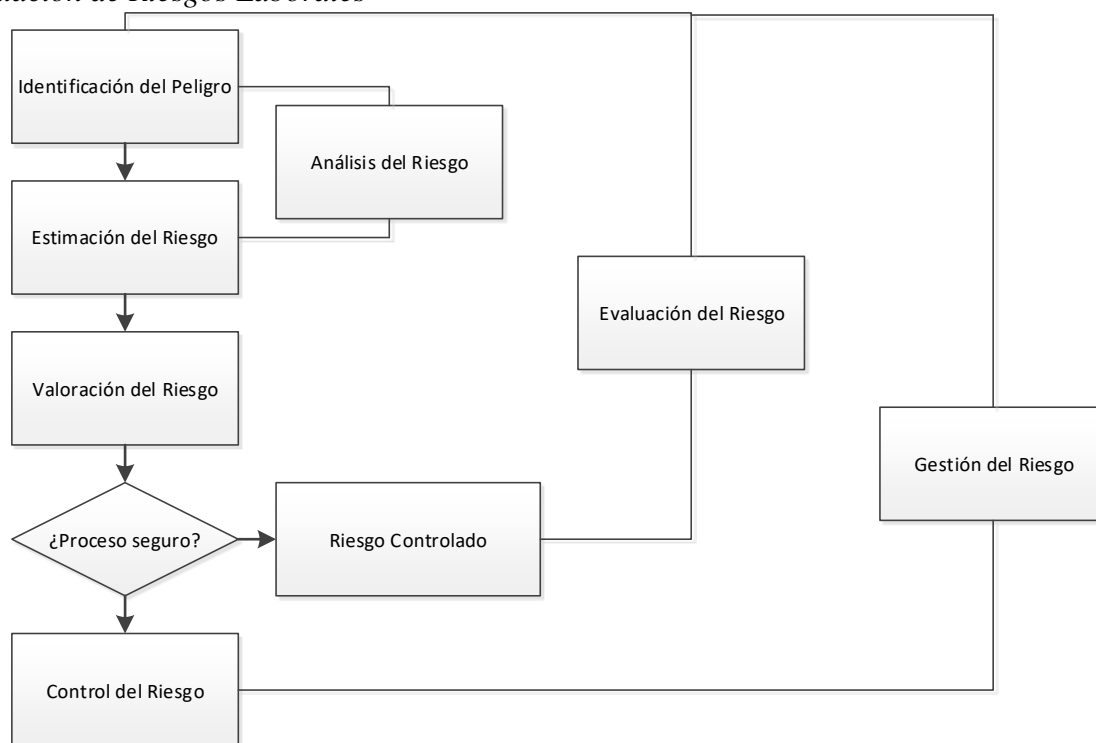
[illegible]uación de Riesgos Laborales

Identificación del Peligro

Análisis del Riesgo

Estimación del Riesgo

Evaluación del Riesgo

Valoración del Riesgo

Gestión del Riesgo

¿Proceso seguro?

Riesgo Controlado

Control del Riesgo